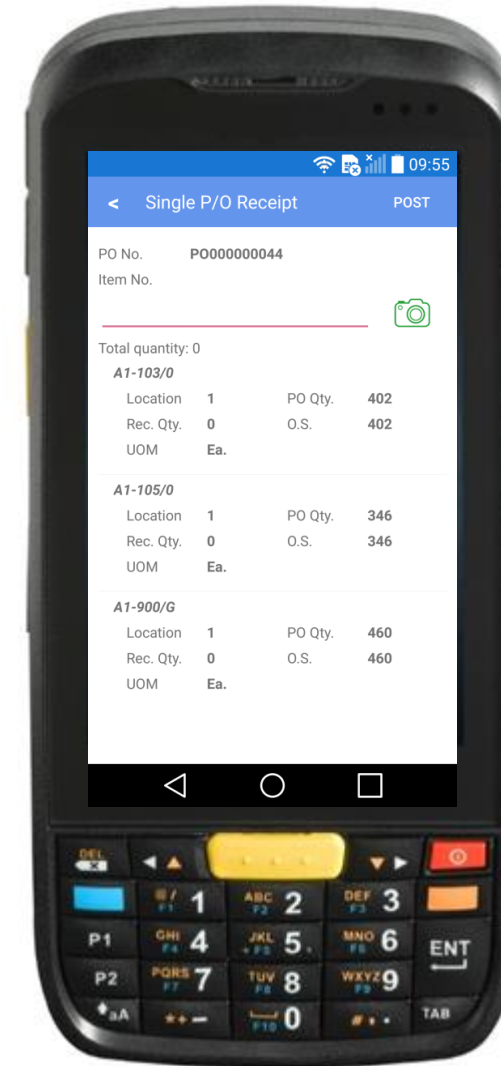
09:55

< Single P/O Receipt POST

PO No. PO000000044
Item No.

Total quantity: 0

A1-103/0
Location 1 PO Qty. 402
Rec. Qty. 0 O.S. 402
UOM Ea.

A1-105/0
Location 1 PO Qty. 346
Rec. Qty. 0 O.S. 346
UOM Ea.

A1-900/G
Location 1 PO Qty. 460
Rec. Qty. 0 O.S. 460
UOM Ea.

DEL
F1 1
ABC F2 2
DEF F3 3
P1
GHI F4 4
JKL F5 5
MNO F6 6
ENT
P2
PQRS F7 7
TUV F8 8
WXYZ F9 9
aA
F10 0
TAB